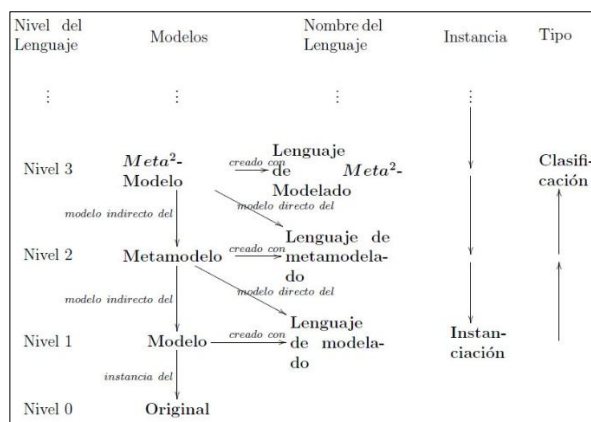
| Nivel del Lenguaje | Modelos | Nombre del Lenguaje | Instancia | Tipo |
|---|---|---|---|---|
| ⋮ | ⋮ | ⋮ | ⋮ | |
| Nivel 3 | $Meta^2$-Modelo | Lenguaje de $Meta^2$-Modelado | | Clasificación |
| Nivel 2 | Metamodelo | Lenguaje de metamodelado | | |
| Nivel 1 | Modelo | Lenguaje de modelado | Instanciación | |
| Nivel 0 | Original | | | |

creado con

modelo indirecto del

modelo directo del

creado con

modelo indirecto del

modelo directo del

creado con

instancia del